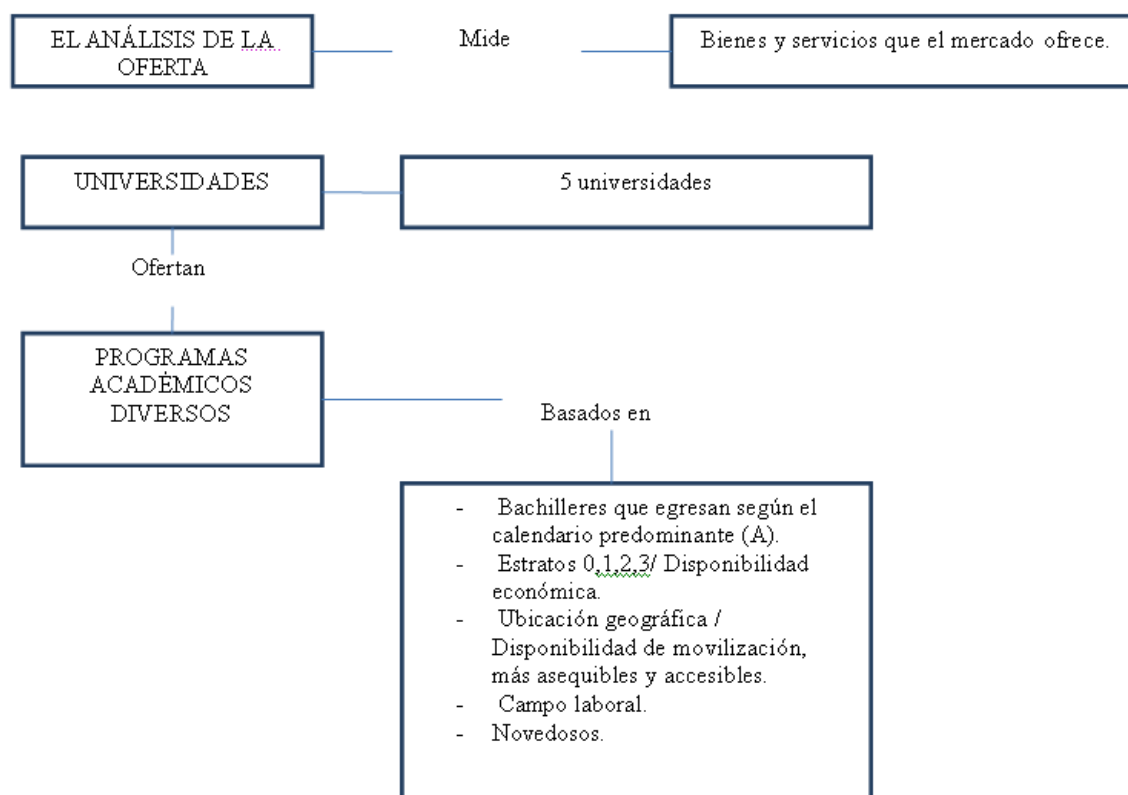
EL ANÁLISIS DE LA OFERTA

Mide

Bienes y servicios que el mercado ofrece.

UNIVERSIDADES

5 universidades

Ofertan

PROGRAMAS ACADÉMICOS DIVERSOS

Basados en

- Bachilleres que egresan según el calendario predominante (A).
- Estratos 0,1,2,3/ Disponibilidad económica.
- Ubicación geográfica / Disponibilidad de movilización, más asequibles y accesibles.
- Campo laboral.
- Novedosos.